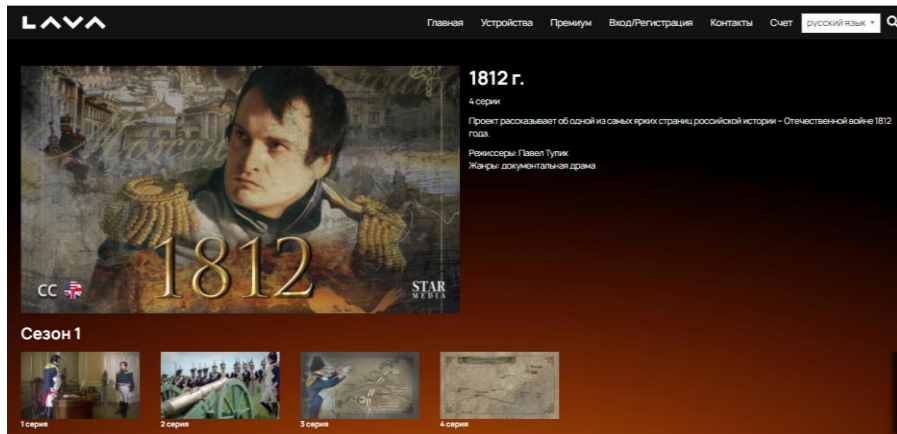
LAVA

Главная Устройства Премиум Вход/Регистрация Контакты Счет русский язык

Moscou

1812

CC

STAR MEDIA

1812 г.

4 серии

Проект рассказывает об одной из самых ярких страниц российской истории – Отечественной войне 1812 года.

Режиссеры: Павел Тупик
Жанры: документальная драма

Сезон 1

1 серия

2 серия

3 серия

4 серия